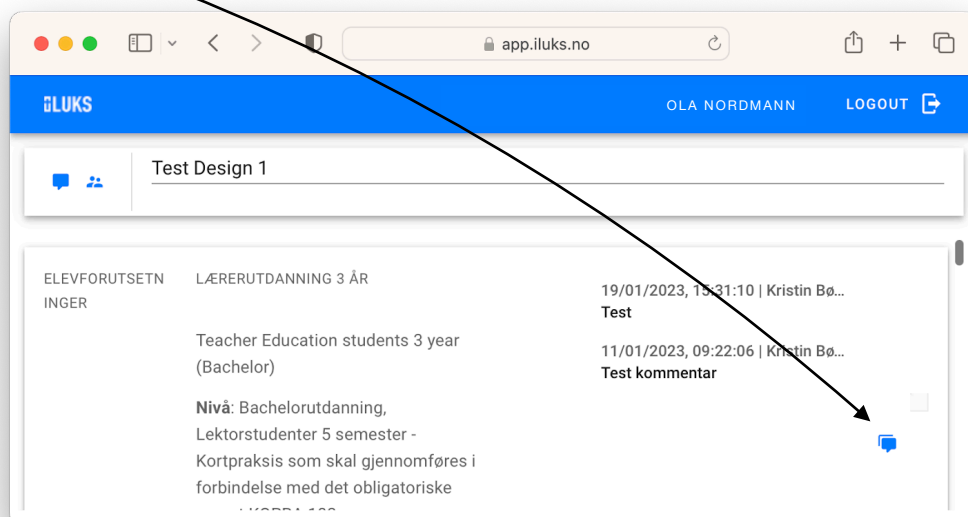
app.iluks.no

iLUKS

OLA NORDMANN

LOGOUT

Test Design 1

ELEVFORUTSETNINGER

LÆRERUTDANNING 3 ÅR

Teacher Education students 3 year (Bachelor)

**Nivå**: Bachelorutdanning, Lektorstudenter 5 semester - Kortpraksis som skal gjennomføres i forbindelse med det obligatoriske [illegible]

19/01/2023, 15:31:10 | Kristin Bø...
Test

11/01/2023, 09:22:06 | Kristin Bø...
Test kommentar